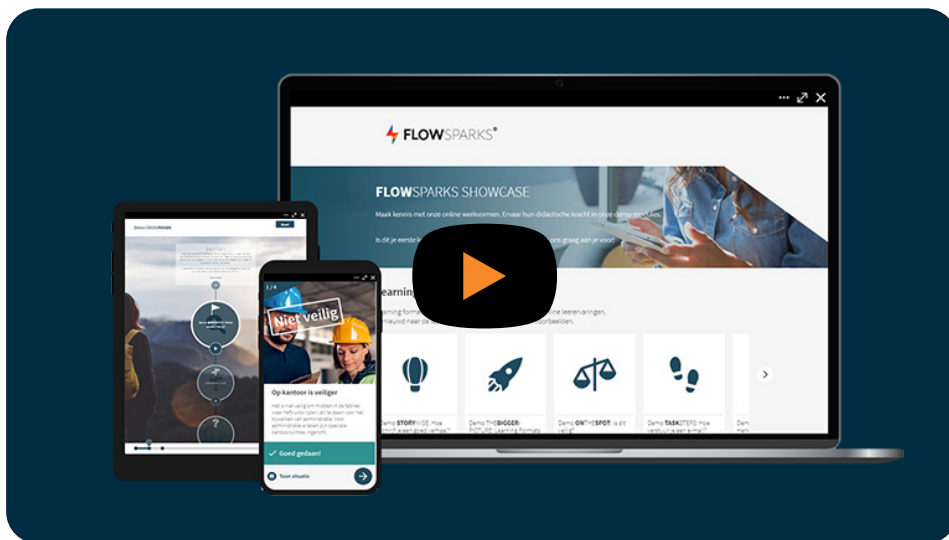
FLOWSPARKS®

FLOWSPARKS SHOWCASE

Maak kennis met onze online werkvormen. Ervaar hun didactische kracht in onze demo modules.

Is dit je eerste k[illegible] graag aan je voor!

Learning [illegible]

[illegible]rning forma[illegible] online leerervaringen.
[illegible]ieuwd naar de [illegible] voorbeelden.

Demo STORYWISE: Hoe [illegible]

Demo THEBIGGERPICTURE: Learning Formats

Demo ONTHESPOT: Is dit veilig?

Demo TASKSTEPS: Hoe verstuur je een e-mail?

Dem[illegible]

Demo CROSSROADS

Niet veilig

Op kantoor is veiliger

Goed gedaan!

Toon situatie